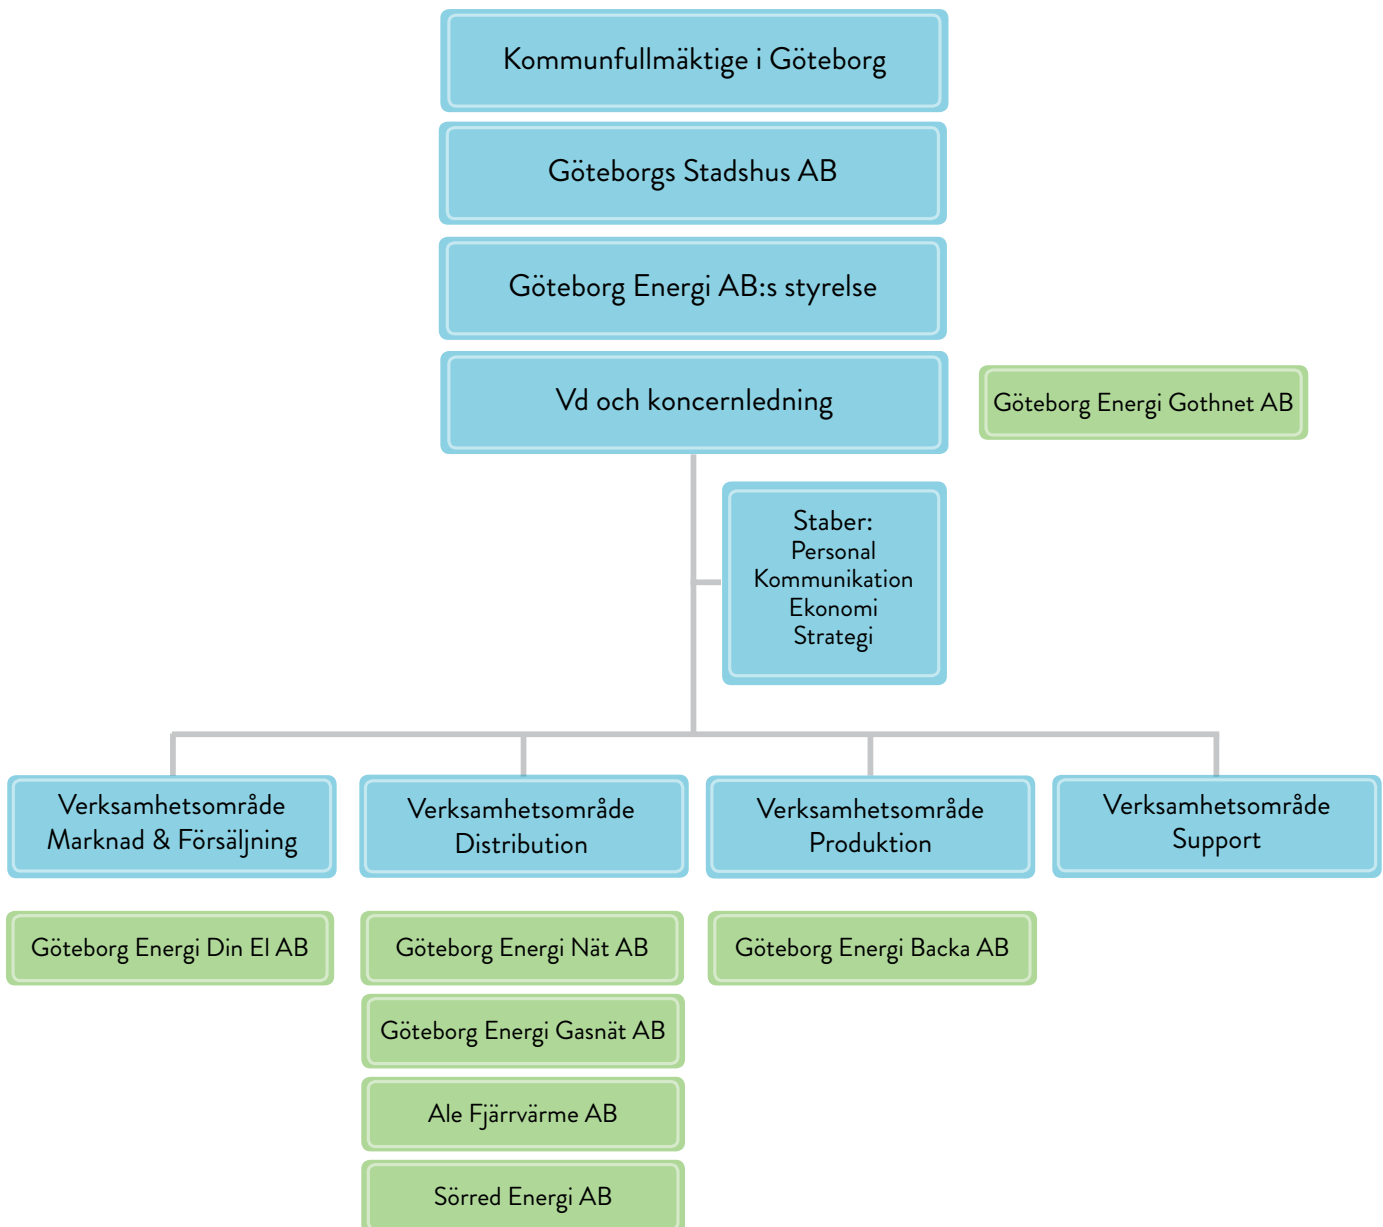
Kommunfullmäktige i Göteborg

Göteborgs Stadshus AB

Göteborg Energi AB:s styrelse

Vd och koncernledning

Göteborg Energi Gothnet AB

Staber:
Personal
Kommunikation
Ekonomi
Strategi

Verksamhetsområde
Marknad & Försäljning

Verksamhetsområde
Distribution

Verksamhetsområde
Produktion

Verksamhetsområde
Support

Göteborg Energi Din El AB

Göteborg Energi Nät AB

Göteborg Energi Gasnät AB

Ale Fjärrvärme AB

Sörred Energi AB

Göteborg Energi Backa AB